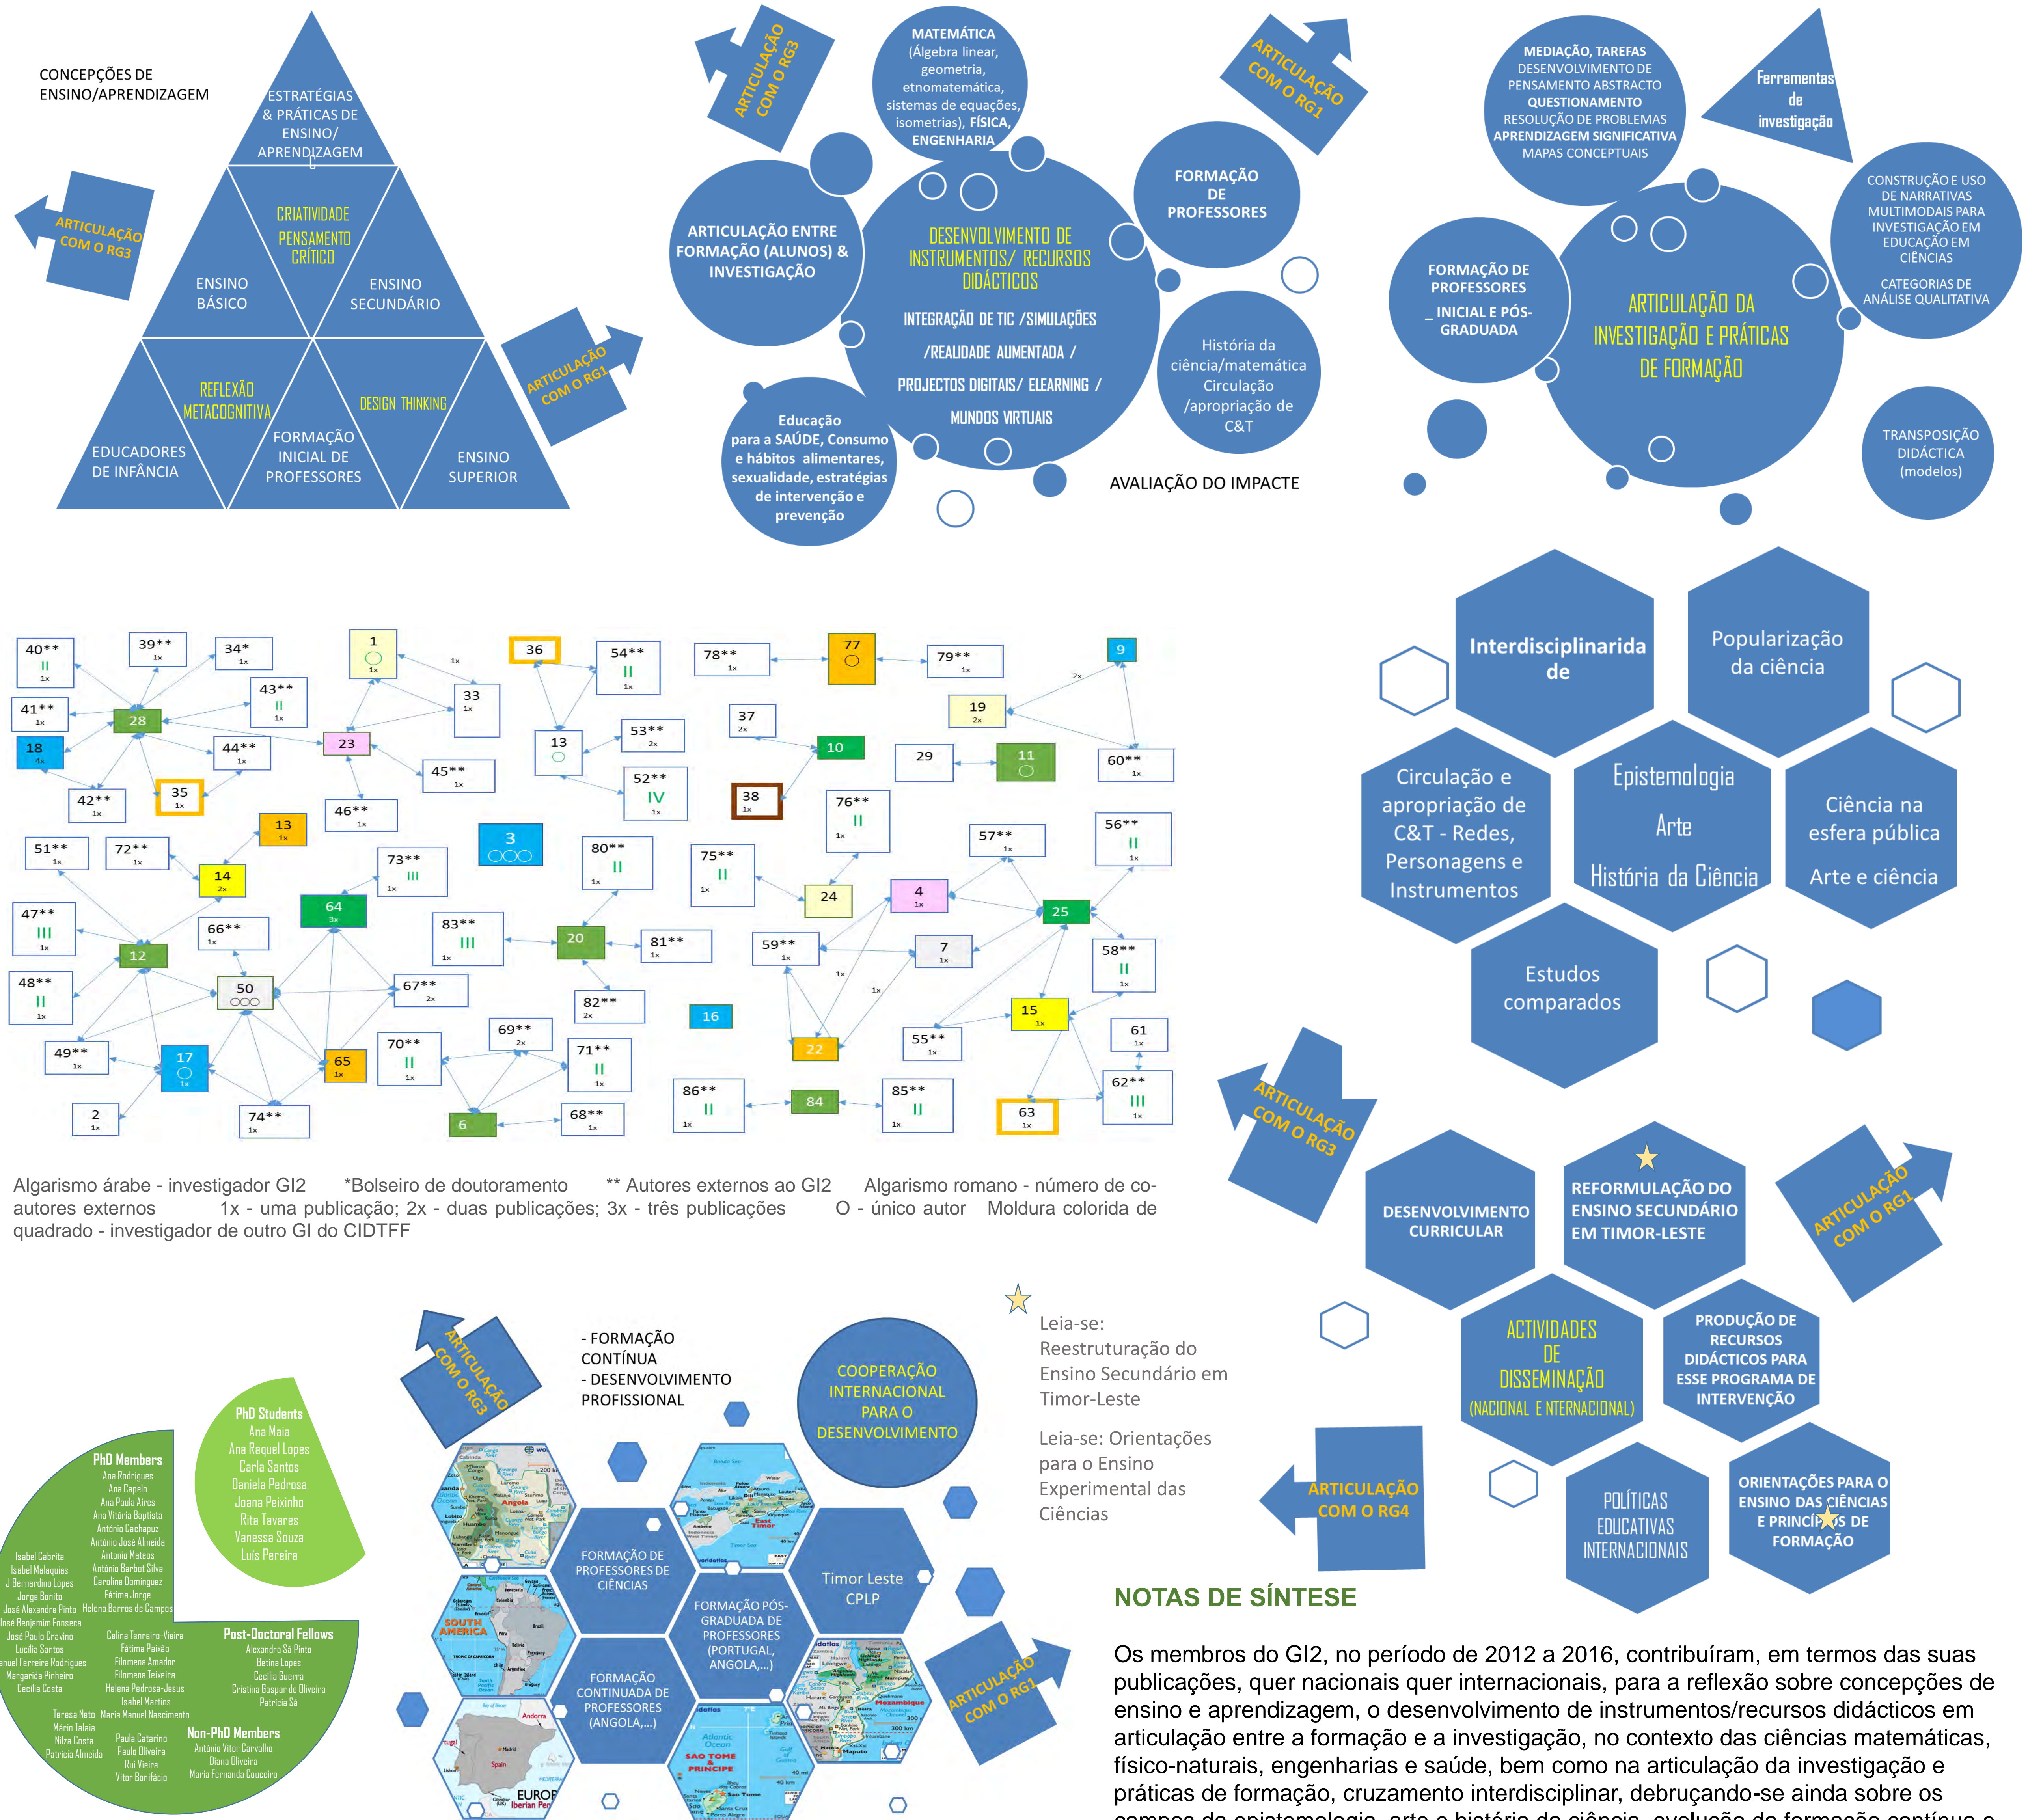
CONCEPÇÕES DE ENSINO/APRENDIZAGEM

ESTRATÉGIAS & PRÁTICAS DE ENSINO/ APRENDIZAGEM

CRIATIVIDADE
PENSAMENTO CRÍTICO

ENSINO BÁSICO

ENSINO SECUNDÁRIO

REFLEXÃO METACOGNITIVA

DESIGN THINKING

EDUCADORES DE INFÂNCIA

FORMAÇÃO INICIAL DE PROFESSORES

ENSINO SUPERIOR

ARTICULAÇÃO COM O RG3

ARTICULAÇÃO COM O RG1

ARTICULAÇÃO COM O RG3

MATEMÁTICA (Álgebra linear, geometria, etnomatemática, sistemas de equações, isometrias), FÍSICA, ENGENHARIA

ARTICULAÇÃO COM O RG1

ARTICULAÇÃO ENTRE FORMAÇÃO (ALUNOS) & INVESTIGAÇÃO

DESENVOLVIMENTO DE INSTRUMENTOS/ RECURSOS DIDÁCTICOS

INTEGRAÇÃO DE TIC /SIMULAÇÕES /REALIDADE AUMENTADA / PROJECTOS DIGITAIS/ ELEARNING / MUNDOS VIRTUAIS

FORMAÇÃO DE PROFESSORES

História da ciência/matemática Circulação /apropriação de C&T

Educação para a SAÚDE, Consumo e hábitos alimentares, sexualidade, estratégias de intervenção e prevenção

AVALIAÇÃO DO IMPACTE

MEDIAÇÃO, TAREFAS DESENVOLVIMENTO DE PENSAMENTO ABSTRACTO QUESTIONAMENTO RESOLUÇÃO DE PROBLEMAS APRENDIZAGEM SIGNIFICATIVA MAPAS CONCEPTUAIS

Ferramentas de investigação

FORMAÇÃO DE PROFESSORES
_ INICIAL E PÓS-GRADUADA

ARTICULAÇÃO DA INVESTIGAÇÃO E PRÁTICAS DE FORMAÇÃO

CONSTRUÇÃO E USO DE NARRATIVAS MULTIMODAIS PARA INVESTIGAÇÃO EM EDUCAÇÃO EM CIÊNCIAS
CATEGORIAS DE ANÁLISE QUALITATIVA

TRANSPOSIÇÃO DIDÁCTICA (modelos)

40** II 1x | 39** 1x | 34* 1x | 1 ○ 1x | 1x | 36 | 54** II 1x | 78** 1x | 77 ○ | 79** 1x | 9 | 2x
41** 1x | 28 | 43** II 1x | 33 1x | 13 ○ | 53** 2x | 37 2x | 10 | 19 2x | 29 | 11 ○ | 60** 1x
18 4x | 44** 1x | 23 | 45** 1x | 52** IV 1x | 38 1x | 76** II 1x
42** 1x | 35 1x | 46** 1x | 13 1x | 3 ○○○ | 80** II 1x | 75** II 1x | 57** 1x | 56** II 1x
51** 1x | 72** 1x | 14 2x | 73** III 1x | 64 3x | 24 | 4 1x | 25
47** III 1x | 12 | 66** 1x | 83** III 1x | 20 | 81** 1x | 59** 1x | 7 1x | 58** II 1x
48** II 1x | 50 ○○○ | 67** 2x | 82** 2x | 16 | 1x | 15 1x | 61 1x
49** 1x | 17 ○ 1x | 65 1x | 70** II 1x | 69** 2x | 71** II 1x | 22 | 55** 1x | 62** III 1x
2 1x | 74** 1x | 6 | 68** 1x | 86** II 1x | 84 | 85** II 1x | 63 1x

Algarismo árabe - investigador GI2 *Bolseiro de doutoramento ** Autores externos ao GI2 Algarismo romano - número de co-autores externos 1x - uma publicação; 2x - duas publicações; 3x - três publicações O - único autor Moldura colorida de quadrado - investigador de outro GI do CIDTFF

Interdisciplinaridade

Popularização da ciência

Circulação e apropriação de C&T - Redes, Personagens e Instrumentos

Epistemologia
Arte
História da Ciência

Ciência na esfera pública
Arte e ciência

Estudos comparados

ARTICULAÇÃO COM O RG3

DESENVOLVIMENTO CURRICULAR

REFORMULAÇÃO DO ENSINO SECUNDÁRIO EM TIMOR-LESTE

ARTICULAÇÃO COM O RG1

ACTIVIDADES DE DISSEMINAÇÃO (NACIONAL E INTERNACIONAL)

PRODUÇÃO DE RECURSOS DIDÁCTICOS PARA ESSE PROGRAMA DE INTERVENÇÃO

ARTICULAÇÃO COM O RG4

POLÍTICAS EDUCATIVAS INTERNACIONAIS

ORIENTAÇÕES PARA O ENSINO DAS CIÊNCIAS E PRINCÍPIOS DE FORMAÇÃO

Leia-se: Reestruturação do Ensino Secundário em Timor-Leste

Leia-se: Orientações para o Ensino Experimental das Ciências

ARTICULAÇÃO COM O RG3

- FORMAÇÃO CONTÍNUA
- DESENVOLVIMENTO PROFISSIONAL

COOPERAÇÃO INTERNACIONAL PARA O DESENVOLVIMENTO

FORMAÇÃO DE PROFESSORES DE CIÊNCIAS

FORMAÇÃO PÓS-GRADUADA DE PROFESSORES (PORTUGAL, ANGOLA,...)

Timor Leste CPLP

FORMAÇÃO CONTINUADA DE PROFESSORES (ANGOLA,...)

ARTICULAÇÃO COM O RG1

Angola
SOUTH AMERICA
East Timor
SAO TOME & PRINCIPE
Mozambique
Spain
EUROPE
Iberian Pen

PhD Students
Ana Maia
Ana Raquel Lopes
Carla Santos
Daniela Pedrosa
Joana Peixinho
Rita Tavares
Vanessa Souza
Luís Pereira

PhD Members
Ana Rodrigues
Ana Capelo
Ana Paula Aires
Ana Vitória Baptista
António Cachapuz
António José Almeida
Antonio Mateos
António Barbot Silva
Caroline Dominguez
Fátima Jorge
Helena Barros de Campos
Isabel Cabrita
Isabel Malaquias
J Bernardino Lopes
Jorge Bonito
José Alexandre Pinto
José Benjamim Fonseca
José Paulo Cravino
Lucília Santos
Manuel Ferreira Rodrigues
Margarida Pinheiro
Cecília Costa
Celina Tenreiro-Vieira
Fátima Paixão
Filomena Amador
Filomena Teixeira
Helena Pedrosa-Jesus
Isabel Martins
Teresa Neto
Maria Manuel Nascimento
Mário Talaia
Nilza Costa
Patrícia Almeida
Paula Catarino
Paulo Oliveira
Rui Vieira
Vitor Bonifácio

Post-Doctoral Fellows
Alexandra Sá Pinto
Betina Lopes
Cecília Guerra
Cristina Gaspar de Oliveira
Patrícia Sá

Non-PhD Members
António Vitor Carvalho
Diana Oliveira
Maria Fernanda Couceiro

NOTAS DE SÍNTESE

Os membros do GI2, no período de 2012 a 2016, contribuíram, em termos das suas publicações, quer nacionais quer internacionais, para a reflexão sobre concepções de ensino e aprendizagem, o desenvolvimento de instrumentos/recursos didácticos em articulação entre a formação e a investigação, no contexto das ciências matemáticas, físico-naturais, engenharias e saúde, bem como na articulação da investigação e práticas de formação, cruzamento interdisciplinar, debruçando-se ainda sobre os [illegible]